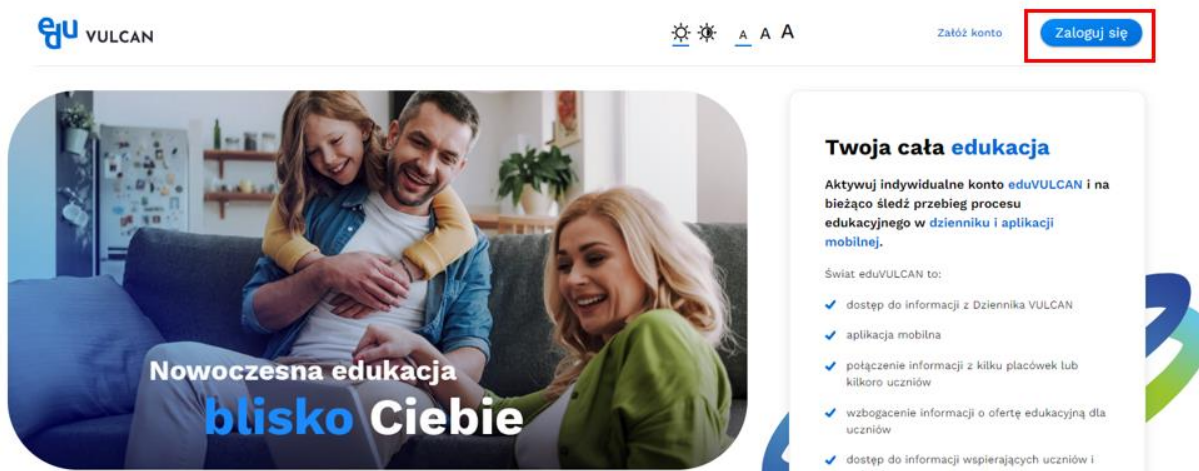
edu VULCAN

A A A

Załóż konto

Zaloguj się

Nowoczesna edukacja
blisko Ciebie

Twoja cała edukacja

Aktywuj indywidualne konto eduVULCAN i na bieżąco śledź przebieg procesu edukacyjnego w dzienniku i aplikacji mobilnej.

Świat eduVULCAN to:

dostęp do informacji z Dziennika VULCAN

aplikacja mobilna

połączenie informacji z kilku placówek lub kilkoro uczniów

wzbogacenie informacji o ofertę edukacyjną dla uczniów

dostęp do informacji wspierających uczniów i